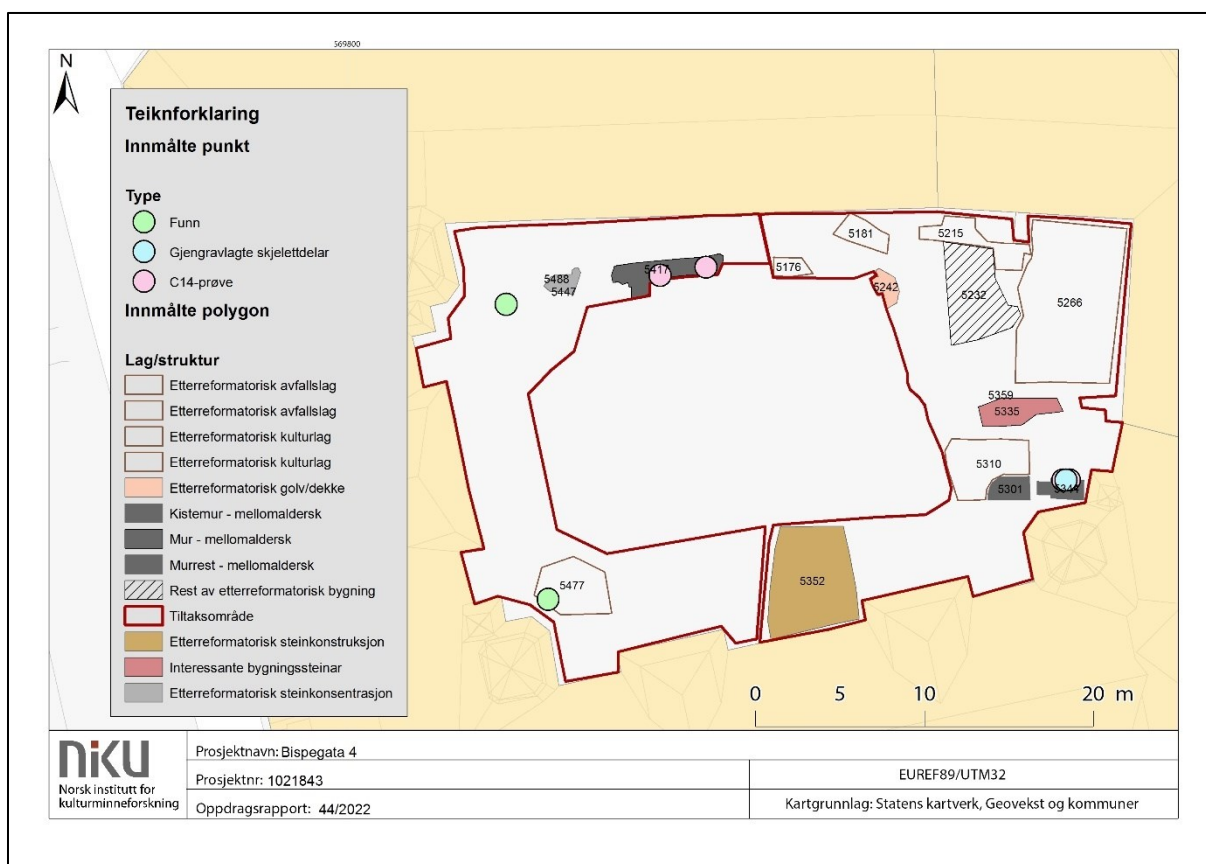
569800

N

Teiknforklaring

Innmålte punkt

Type

Funn

Gjengravlagte skjelettdelar

C14-prøve

Innmålte polygon

Lag/struktur

Etterreformatorisk avfallslag

Etterreformatorisk avfallslag

Etterreformatorisk kulturlag

Etterreformatorisk kulturlag

Etterreformatorisk golv/dekke

Kistemur - mellomaldersk

Mur - mellomaldersk

Murrest - mellomaldersk

Rest av etterreformatorisk bygning

Tiltaksområde

Etterreformatorisk steinkonstruksjon

Interessante bygningssteinar

Etterreformatorisk steinkonsentrasjon

5181

5215

5176

5488

5447

5417

5242

5232

5266

5359

5335

5310

5301

5344

5352

5477

0 5 10 20 m

NIKU
Norsk institutt for kulturminneforskning

| Prosjektnavn: Bispegata 4 | |
|---|---|
| Prosjektnr: 1021843 | EUREF89/UTM32 |
| Oppdragsrapport: 44/2022 | Kartgrunnlag: Statens kartverk, Geovekst og kommuner |